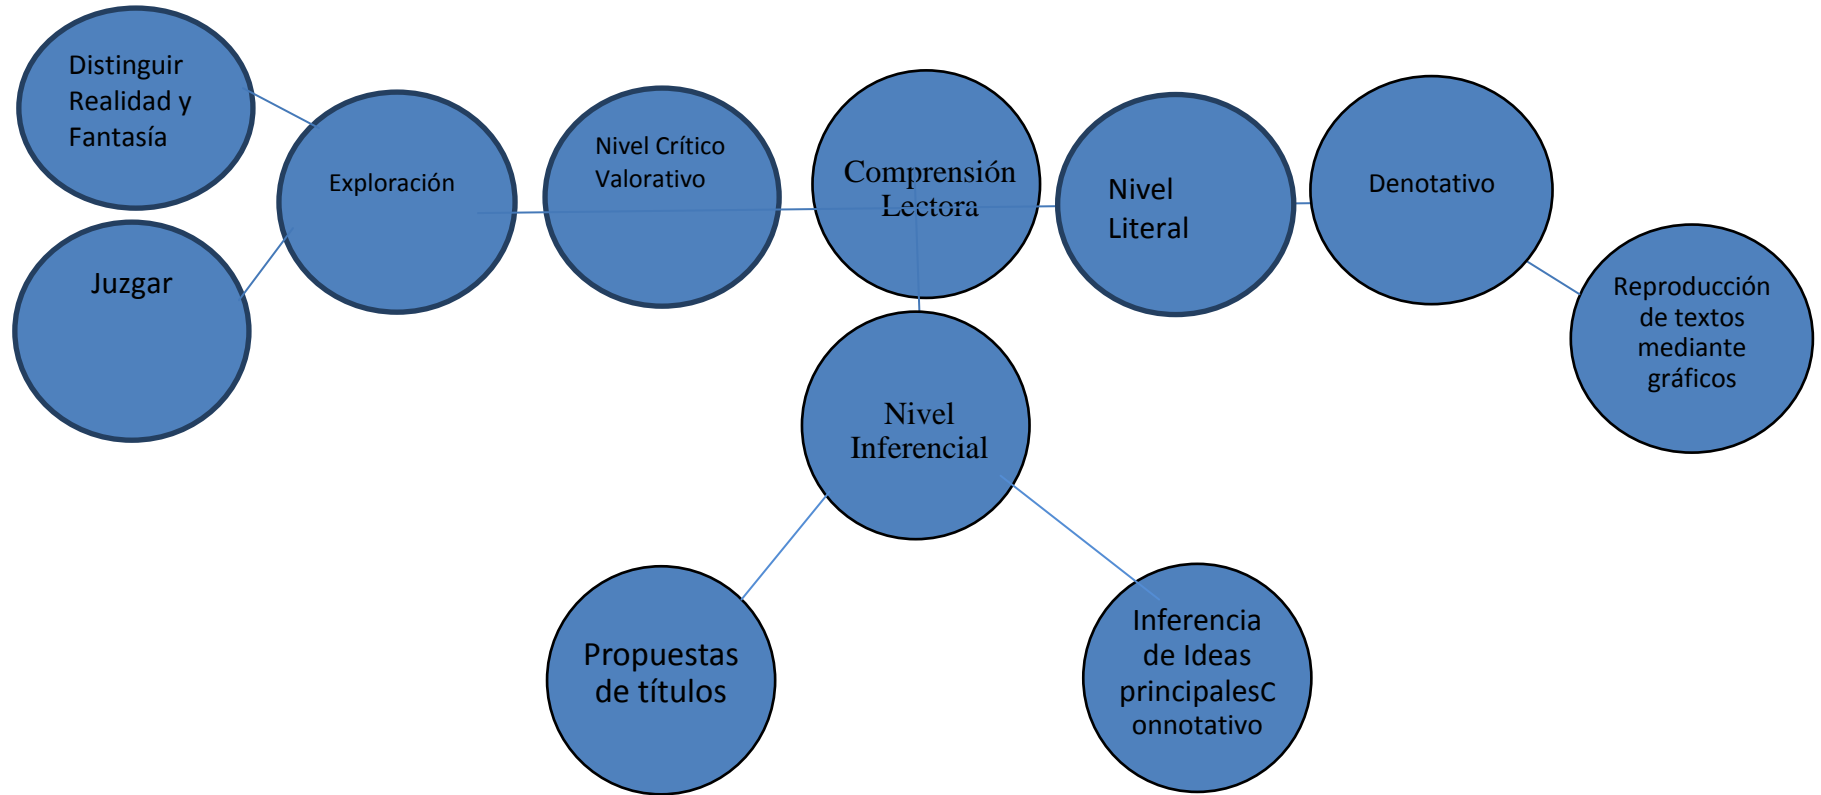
Distinguir Realidad y Fantasía

Exploración

Nivel Crítico Valorativo

Comprensión Lectora

Nivel Literal

Denotativo

Juzgar

Reproducción de textos mediante gráficos

Nivel Inferencial

Propuestas de títulos

Inferencia de Ideas principalesC onnotativo